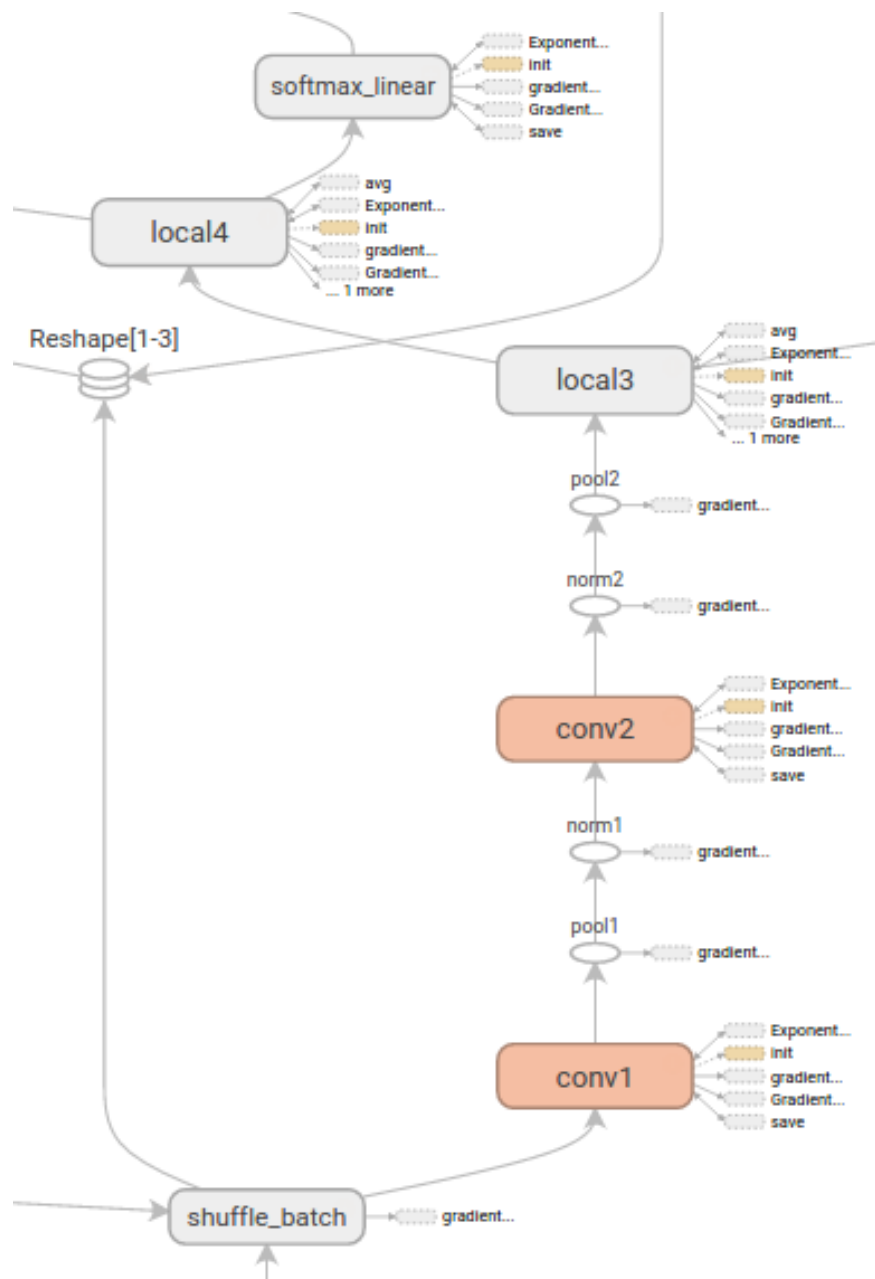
softmax_linear
Exponent...
init
gradient...
Gradient...
save

local4
avg
Exponent...
init
gradient...
Gradient...
... 1 more

Reshape[1-3]

local3
avg
Exponent...
init
gradient...
Gradient...
... 1 more

pool2
gradient...

norm2
gradient...

conv2
Exponent...
init
gradient...
Gradient...
save

norm1
gradient...

pool1
gradient...

conv1
Exponent...
init
gradient...
Gradient...
save

shuffle_batch
gradient...